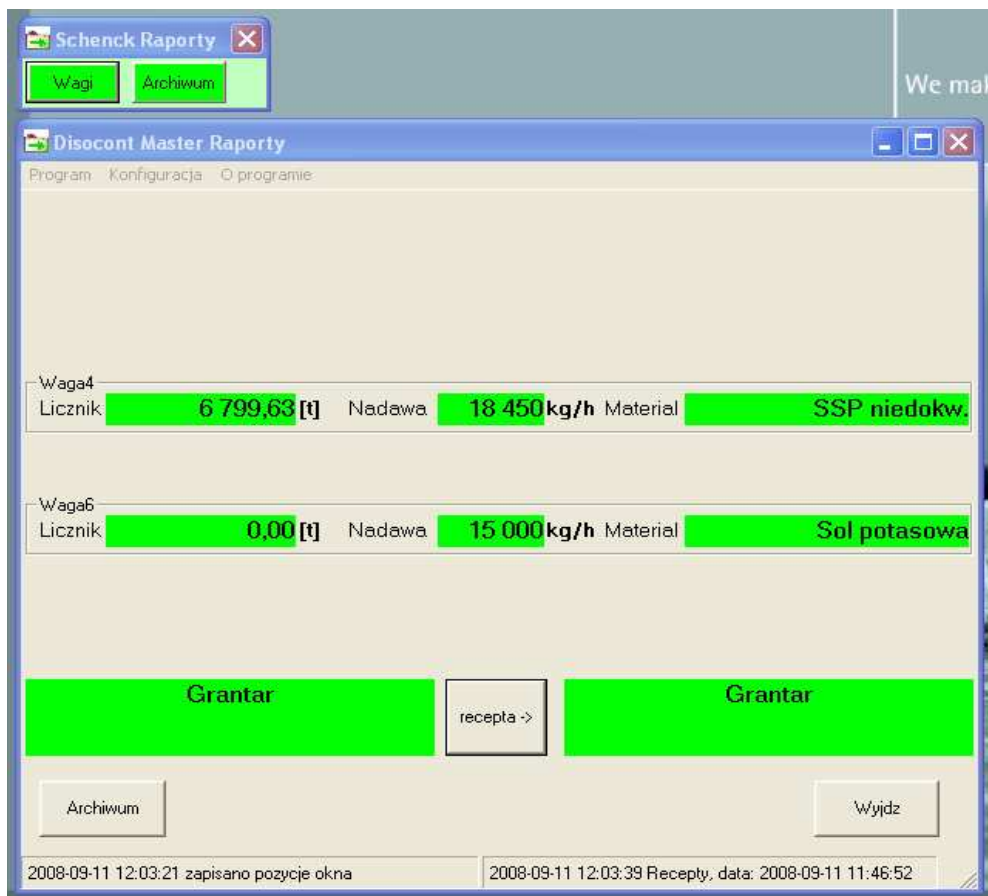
Schenck Raporty

Wagi Archiwum

We mak

Disocont Master Raporty

Program Konfiguracja O programie

Waga4
Licznik 6 799,63 [t] Nadawa 18 450 kg/h Material SSP niedokw.

Waga6
Licznik 0,00 [t] Nadawa 15 000 kg/h Material Sol potasowa

Grantar

recepta ->

Grantar

Archiwum

Wyjdz

2008-09-11 12:03:21 zapisano pozycje okna

2008-09-11 12:03:39 Recepty, data: 2008-09-11 11:46:52